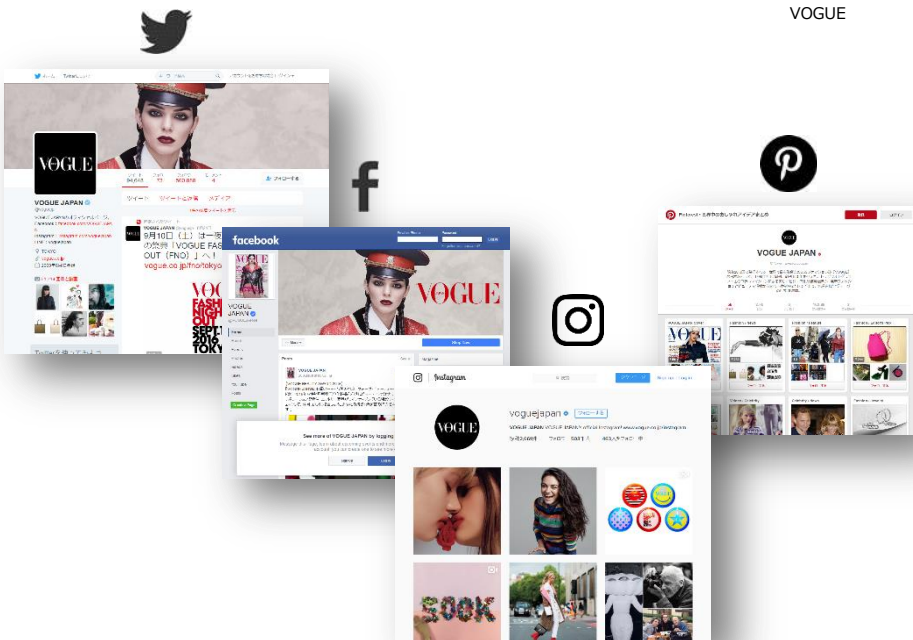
VOGUE

VOGUE
VOGUE JAPAN
ツイート ツイートと返信 メディア
9月10日（土）は一
OUT（FNO）」へ！
vogue.co.jp
FASHION NIGHT OUT
SEPT 10 2016 TOKYO
フォローする

facebook
VOGUE
VOGUE JAPAN
See more of VOGUE JAPAN by logging in

VOGUE JAPAN

Instagram
voguejapan
フォローする
VOGUE